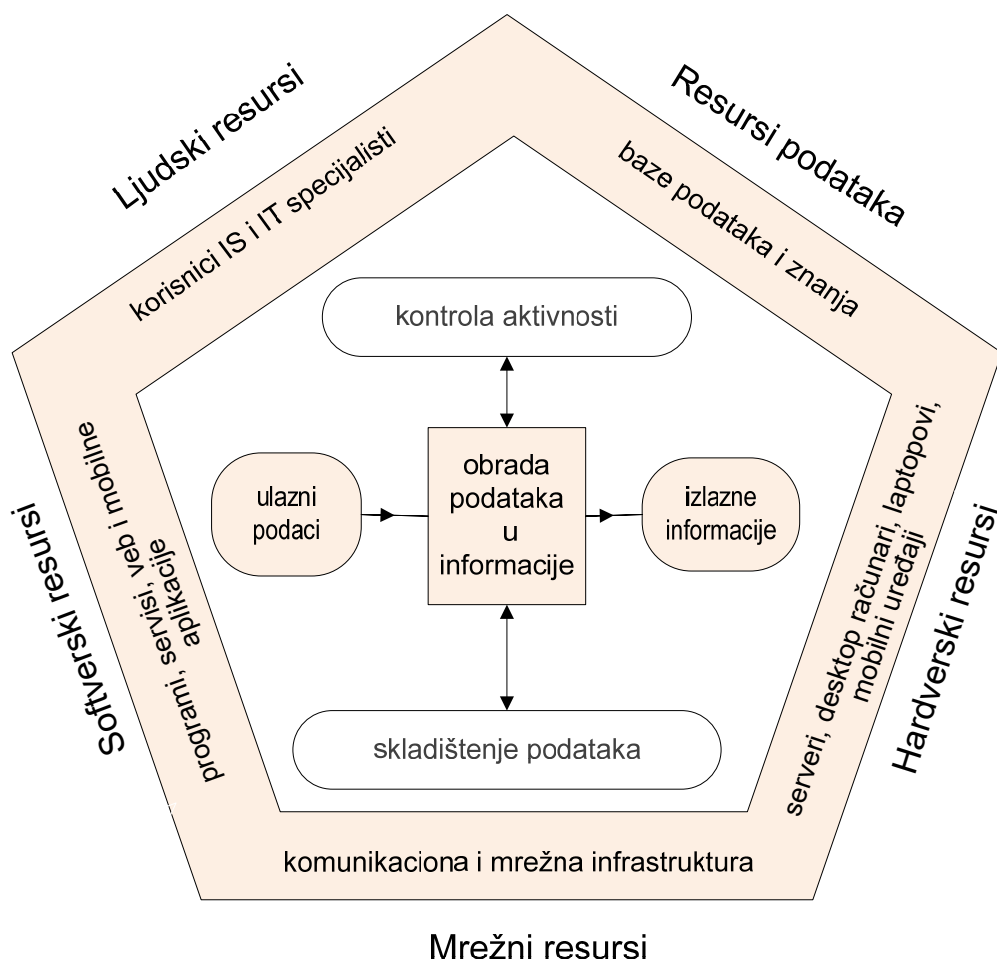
Ljudski resursi

korisnici IS i IT specijalisti

Resursi podataka

baze podataka i znanja

kontrola aktivnosti

ulazni podaci

obrada podataka u informacije

izlazne informacije

skladištenje podataka

Softverski resursi

programi, servisi, veb i mobilne aplikacije

Hardverski resursi

serveri, desktop računari, laptopovi, mobilni uređaji

komunikaciona i mrežna infrastruktura

Mrežni resursi